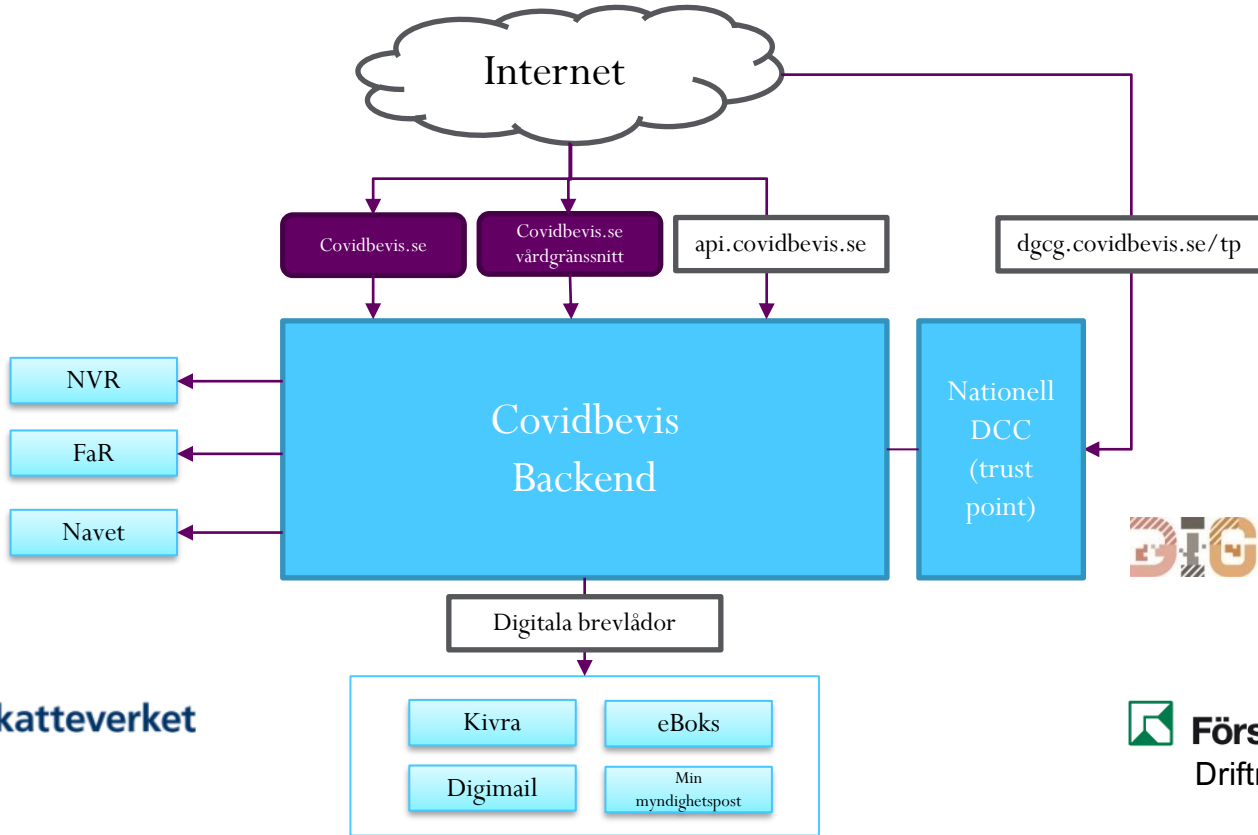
Internet

Covidbevis.se

Covidbevis.se vårdgränssnitt

api.covidbevis.se

dgcg.covidbevis.se/tp

NVR

FaR

Navet

Covidbevis Backend

Nationell DCC (trust point)

DIG

Digitala brevlådor

katteverket

Kivra

eBoks

Digimail

Min myndighetspost

Förs

Driftr